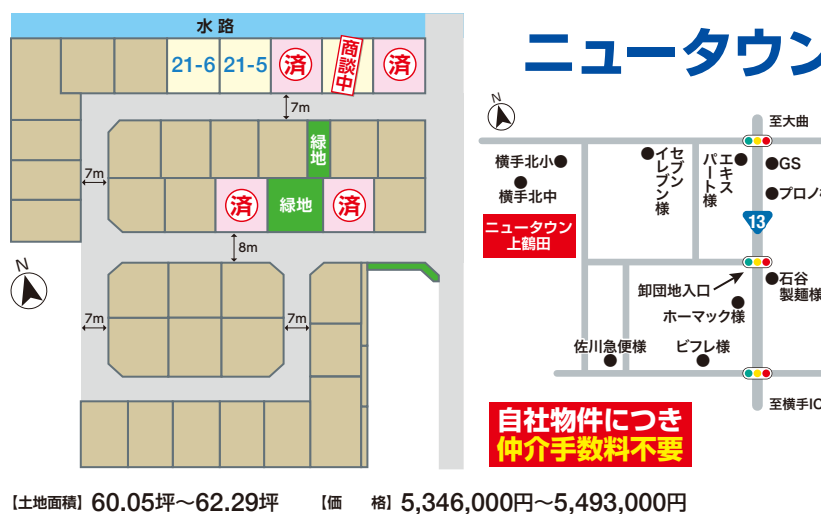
水路

21-6 21-5 済 商談中 済

7m

緑地

7m

済 緑地 済

8m

N

7m 7m

ニュータウン

N

至大曲

横手北小

セブンイレブン様

エキスパート様

GS

プロノ

横手北中

ニュータウン上鶴田

13

石谷製麺様

卸団地入口

ホーマック様

佐川急便様

ピフレ様

至横手IC

自社物件につき仲介手数料不要

【土地面積】60.05坪～62.29坪 【価格】5,346,000円～5,493,000円